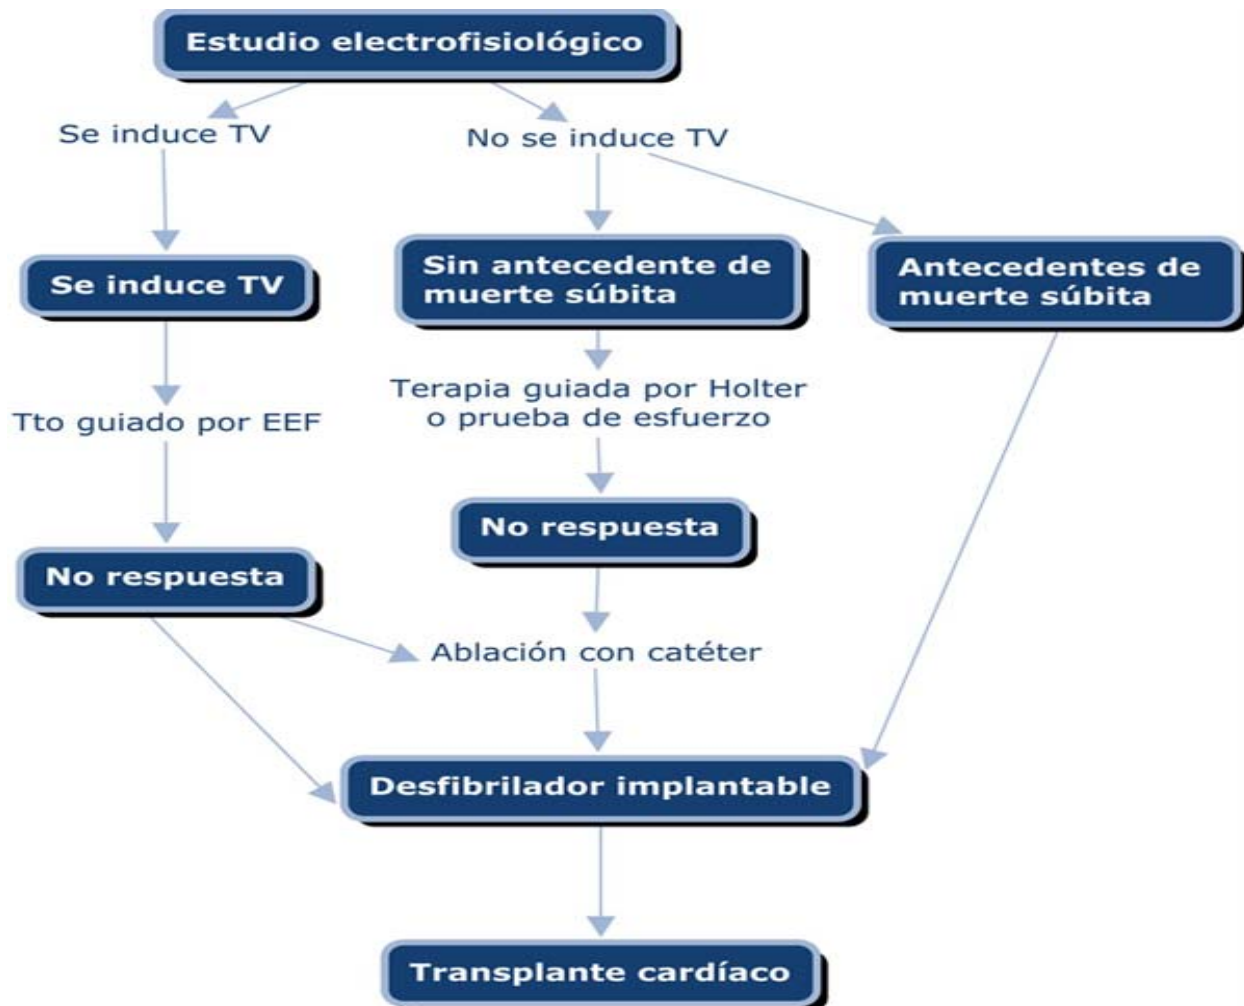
Estudio electrofisiológico

Se induce TV

No se induce TV

Se induce TV

Sin antecedente de muerte súbita

Antecedentes de muerte súbita

Tto guiado por EEF

Terapia guiada por Holter o prueba de esfuerzo

No respuesta

No respuesta

Ablación con catéter

Desfibrilador implantable

Transplante cardíaco